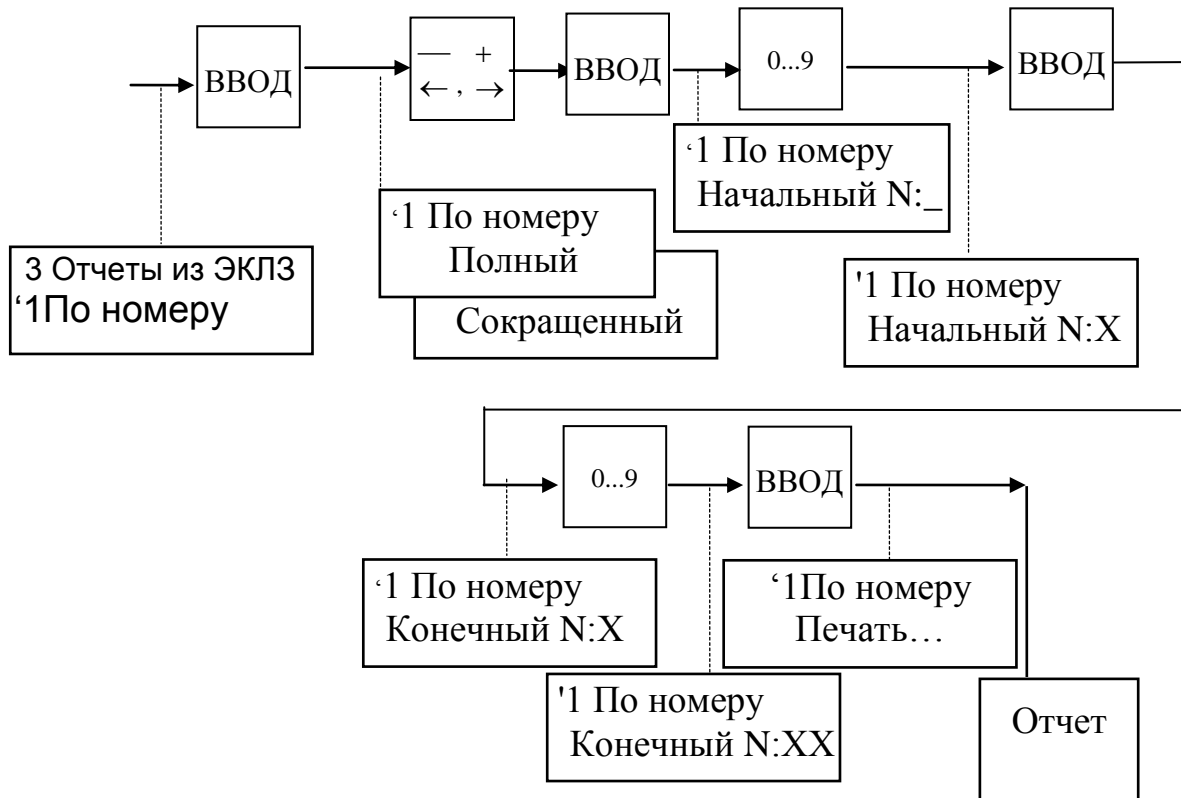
ВВОД

— +
← , →

ВВОД

0...9

ВВОД

‘1 По номеру
Начальный N:_

‘1 По номеру
Полный

Сокращенный

3 Отчеты из ЭКЛЗ
‘1По номеру

'1 По номеру
Начальный N:X

0...9

ВВОД

‘1 По номеру
Конечный N:X

‘1По номеру
Печать…

'1 По номеру
Конечный N:XX

Отчет